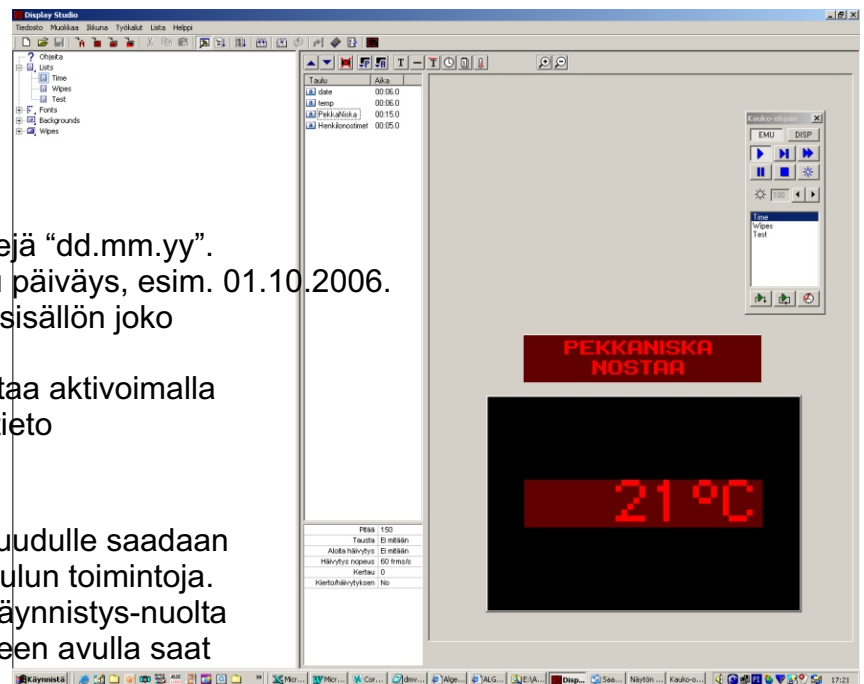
Display Studio
Tiedosto Muokkaa Ikkuna Työkalut Lista Helppi

Ohjeita
Lists
Time
Wipes
Test
Fonts
Backgrounds
Wipes

ejä "dd.mm.yy".
päiväys, esim. 01.10.2006.
sisällön joko

taa aktivoimalla
ieto

uudulle saadaan
ulun toimintoja.
äynnistys-nuolta
een avulla saat

| Taulu | Aika |
|---|---|
| date | 00:06.0 |
| temp | 00:06.0 |
| PekkaNiska | 00:15.0 |
| Henkilonostimet | 00:05.0 |

| Pitää | 150 |
|---|---|
| Tausta | Ei mitään |
| Aloita häivytys | Ei mitään |
| Häivytys nopeus | 60 frms/s |
| Kertaa | 0 |
| Kierto/häivytyksen | No |

Kauko-ohjain
EMU DISP
100
Time
Wipes
Test

PEKKANISKA
NOSTAA

21°C

Käynnistä | Micr... | Micr... | Cor... | dmv... | Alge... | ALG... | E:\A... | Disp... | Saa... | Näytön ... | Kauko-o... | 17:21